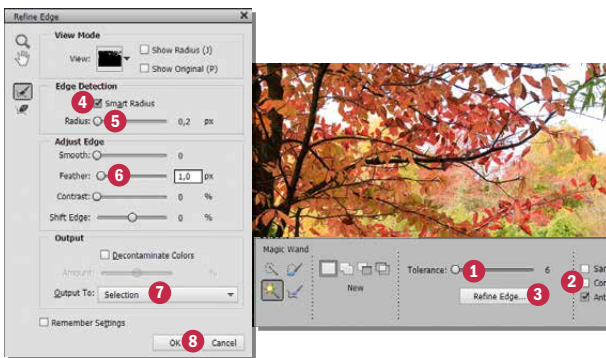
Refine Edge

View Mode

View:

Show Radius (J)

Show Original (P)

Edge Detection

4

Smart Radius

Radius:

5

0,2 px

Adjust Edge

Smooth:

0

Feather:

6

1,0 px

Contrast:

0 %

Shift Edge:

0 %

Output

Decontaminate Colors

Amount:

%

Output To:

Selection

7

Remember Settings

OK

8

Cancel

Magic Wand

New

Tolerance:

1

6

Refine Edge...

3

2

Sa

Co

Ant